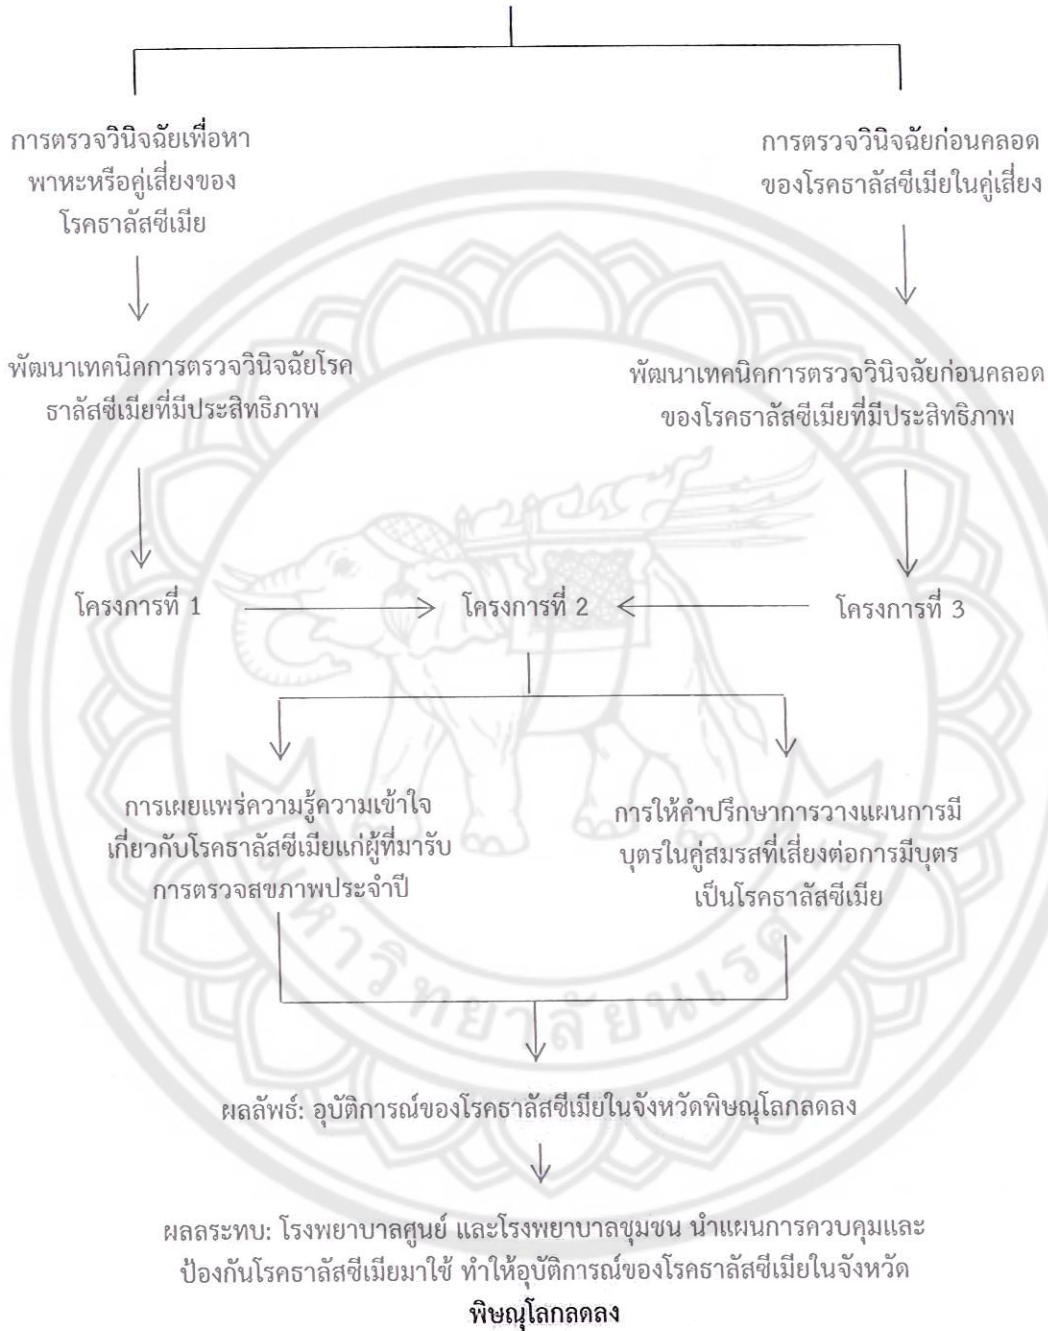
การตรวจวินิจฉัยเพื่อหาพาหะหรือคู่เสี่ยงของโรคธาลัสซีเมีย

การตรวจวินิจฉัยก่อนคลอดของโรคธาลัสซีเมียในคู่เสี่ยง

พัฒนาเทคนิคการตรวจวินิจฉัยโรคธาลัสซีเมียที่มีประสิทธิภาพ

พัฒนาเทคนิคการตรวจวินิจฉัยก่อนคลอดของโรคธาลัสซีเมียที่มีประสิทธิภาพ

โครงการที่ 1

โครงการที่ 2

โครงการที่ 3

การเผยแพร่ความรู้ความเข้าใจเกี่ยวกับโรคธาลัสซีเมียแก่ผู้ที่มารับการตรวจสุขภาพประจำปี

การให้คำปรึกษาการวางแผนการมีบุตรในคู่สมรสที่เสี่ยงต่อการมีบุตรเป็นโรคธาลัสซีเมีย

ผลลัพธ์: อุบัติการณ์ของโรคธาลัสซีเมียในจังหวัดพิษณุโลกลดลง

ผลกระทบ: โรงพยาบาลศูนย์ และโรงพยาบาลชุมชน นำแผนการควบคุมและป้องกันโรคธาลัสซีเมียมาใช้ ทำให้อุบัติการณ์ของโรคธาลัสซีเมียในจังหวัดพิษณุโลกลดลง